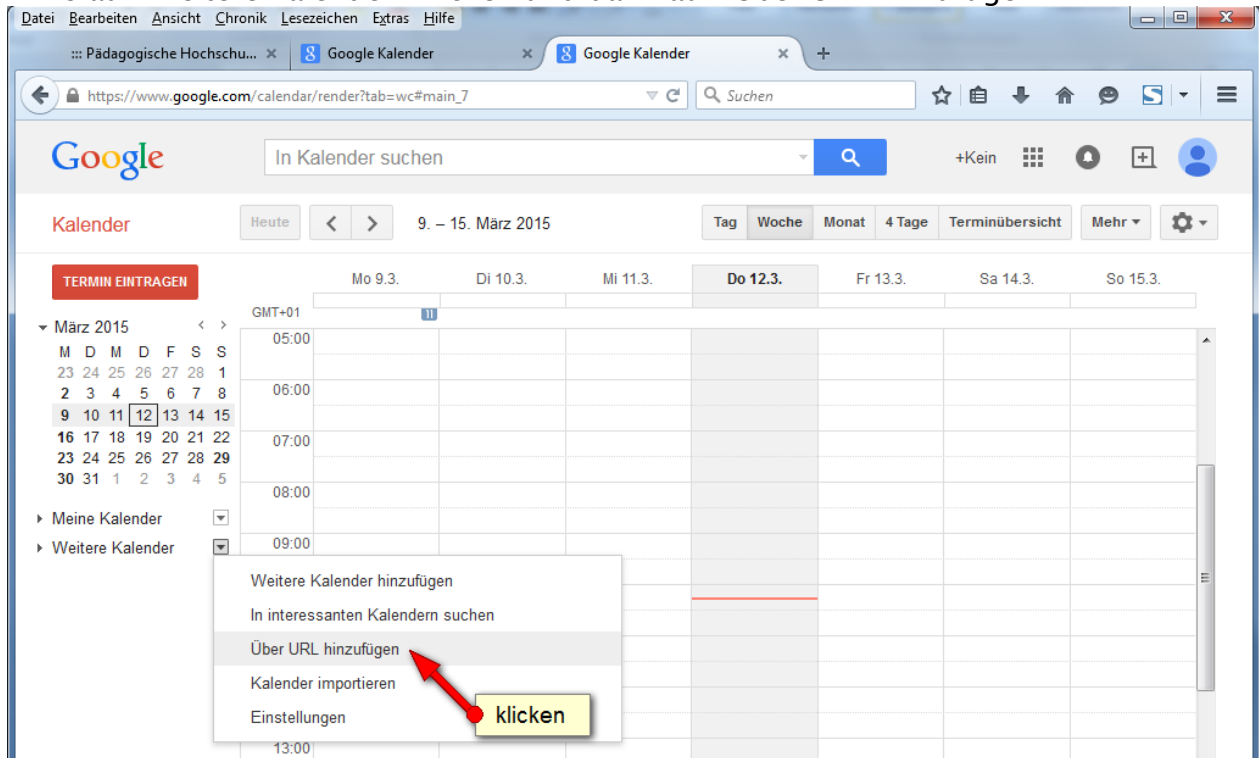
Datei Bearbeiten Ansicht Chronik Lesezeichen Extras Hilfe

::: Pädagogische Hochschu... × Google Kalender × Google Kalender × +

https://www.google.com/calendar/render?tab=wc#main_7 Suchen

Google In Kalender suchen +Kein

Kalender Heute 9. – 15. März 2015 Tag Woche Monat 4 Tage Terminübersicht Mehr

TERMIN EINTRAGEN

| | Mo 9.3. | Di 10.3. | Mi 11.3. | Do 12.3. | Fr 13.3. | Sa 14.3. | So 15.3. |
|---|---|---|---|---|---|---|---|

GMT+01 11

März 2015

| M | D | M | D | F | S | S |
|---|---|---|---|---|---|---|
| 23 | 24 | 25 | 26 | 27 | 28 | 1 |
| 2 | 3 | 4 | 5 | 6 | 7 | 8 |
| 9 | 10 | 11 | 12 | 13 | 14 | 15 |
| 16 | 17 | 18 | 19 | 20 | 21 | 22 |
| 23 | 24 | 25 | 26 | 27 | 28 | 29 |
| 30 | 31 | 1 | 2 | 3 | 4 | 5 |

05:00
06:00
07:00
08:00
09:00

Meine Kalender
Weitere Kalender

Weitere Kalender hinzufügen
In interessanten Kalendern suchen
Über URL hinzufügen
Kalender importieren
Einstellungen

klicken

13:00